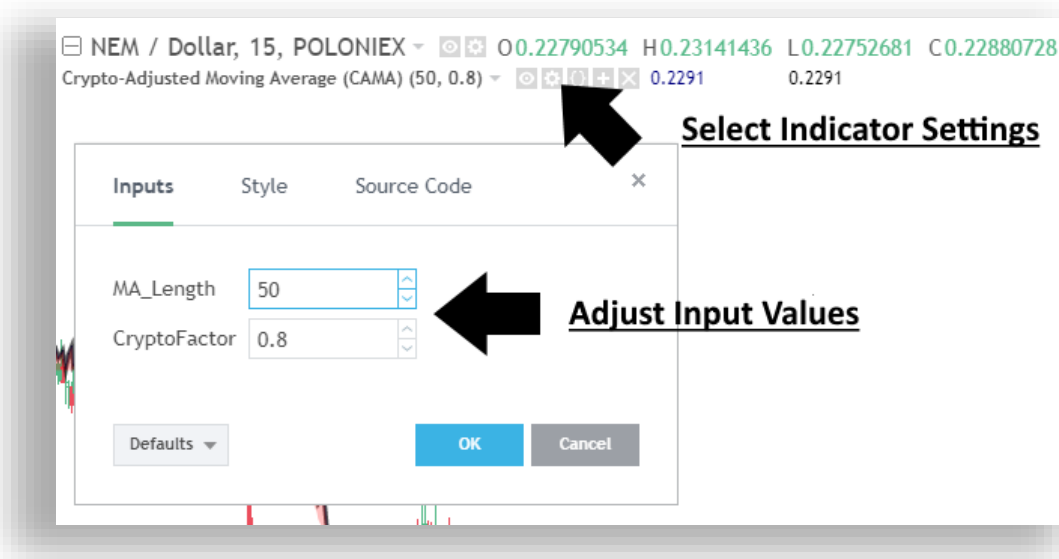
NEM / Dollar, 15, POLONIEX O0.22790534 H0.23141436 L0.22752681 C0.22880728
Crypto-Adjusted Moving Average (CAMA) (50, 0.8) 0.2291 0.2291

Select Indicator Settings

Inputs Style Source Code ×

MA_Length 50
CryptoFactor 0.8

Adjust Input Values

Defaults OK Cancel